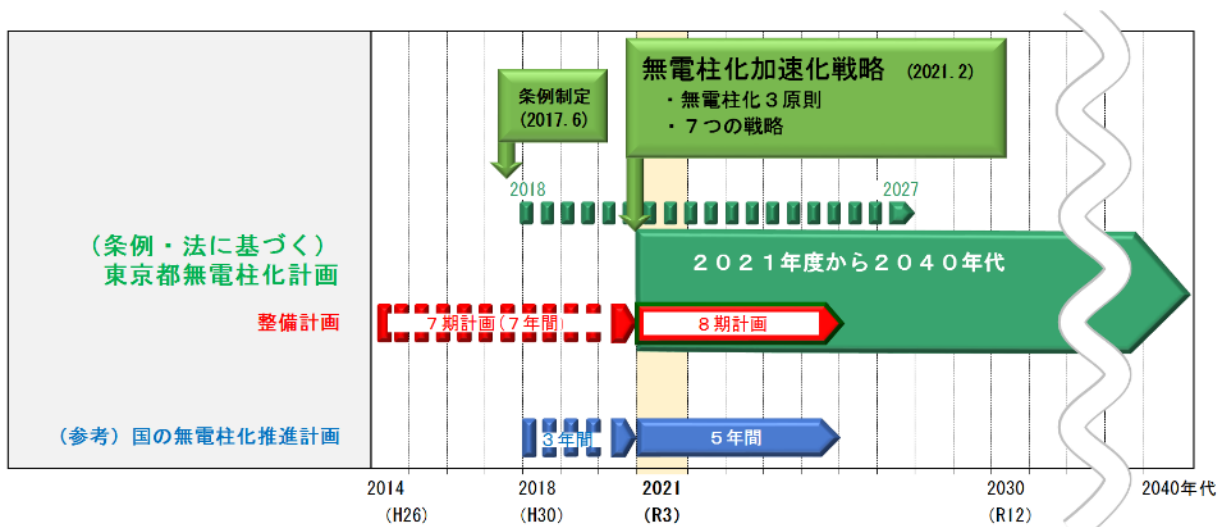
条例制定
(2017.6)

無電柱化加速化戦略 (2021.2)
・無電柱化３原則
・７つの戦略

2018
2027

（条例・法に基づく）
東京都無電柱化計画

２０２１年度から２０４０年代

整備計画
７期計画（７年間）
８期計画

（参考）国の無電柱化推進計画
３年間
５年間

2014
(H26)
2018
(H30)
2021
(R3)
2030
(R12)
2040年代